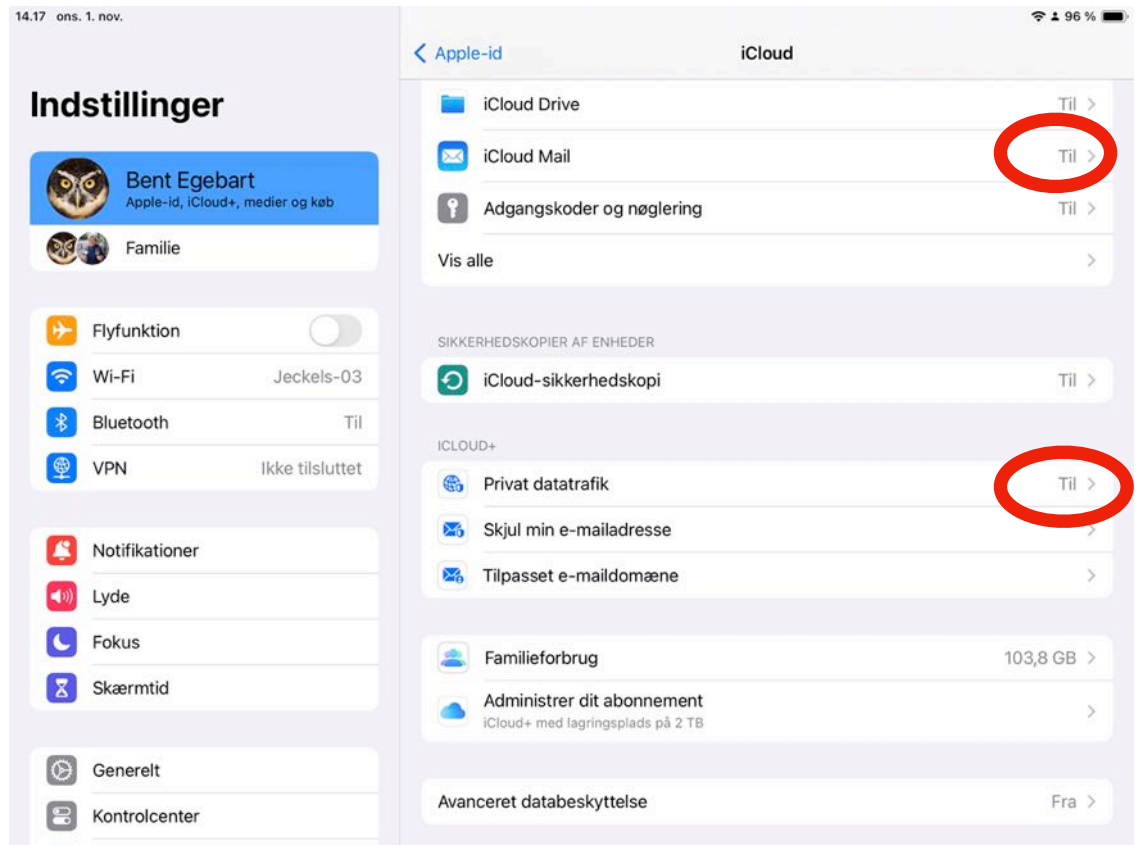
14.17 ons. 1. nov.

96 %

Indstillinger

Bent Egebart
Apple-id, iCloud+, medier og køb

Familie

Flyfunktion

Wi-Fi Jeckels-03

Bluetooth Til

VPN Ikke tilsluttet

Notifikationer

Lyde

Fokus

Skærmtid

Generelt

Kontrolcenter

< Apple-id

iCloud

iCloud Drive Til >

iCloud Mail Til >

Adgangskoder og nøglering Til >

Vis alle >

SIKKERHEDSKOPIER AF ENHEDER

iCloud-sikkerhedskopi Til >

ICLOUD+

Privat datatrafik Til >

Skjul min e-mailadresse >

Tilpasset e-maildomæne >

Familieforbrug 103,8 GB >

Administrer dit abonnement
iCloud+ med lagringsplads på 2 TB >

Avanceret databeskyttelse Fra >